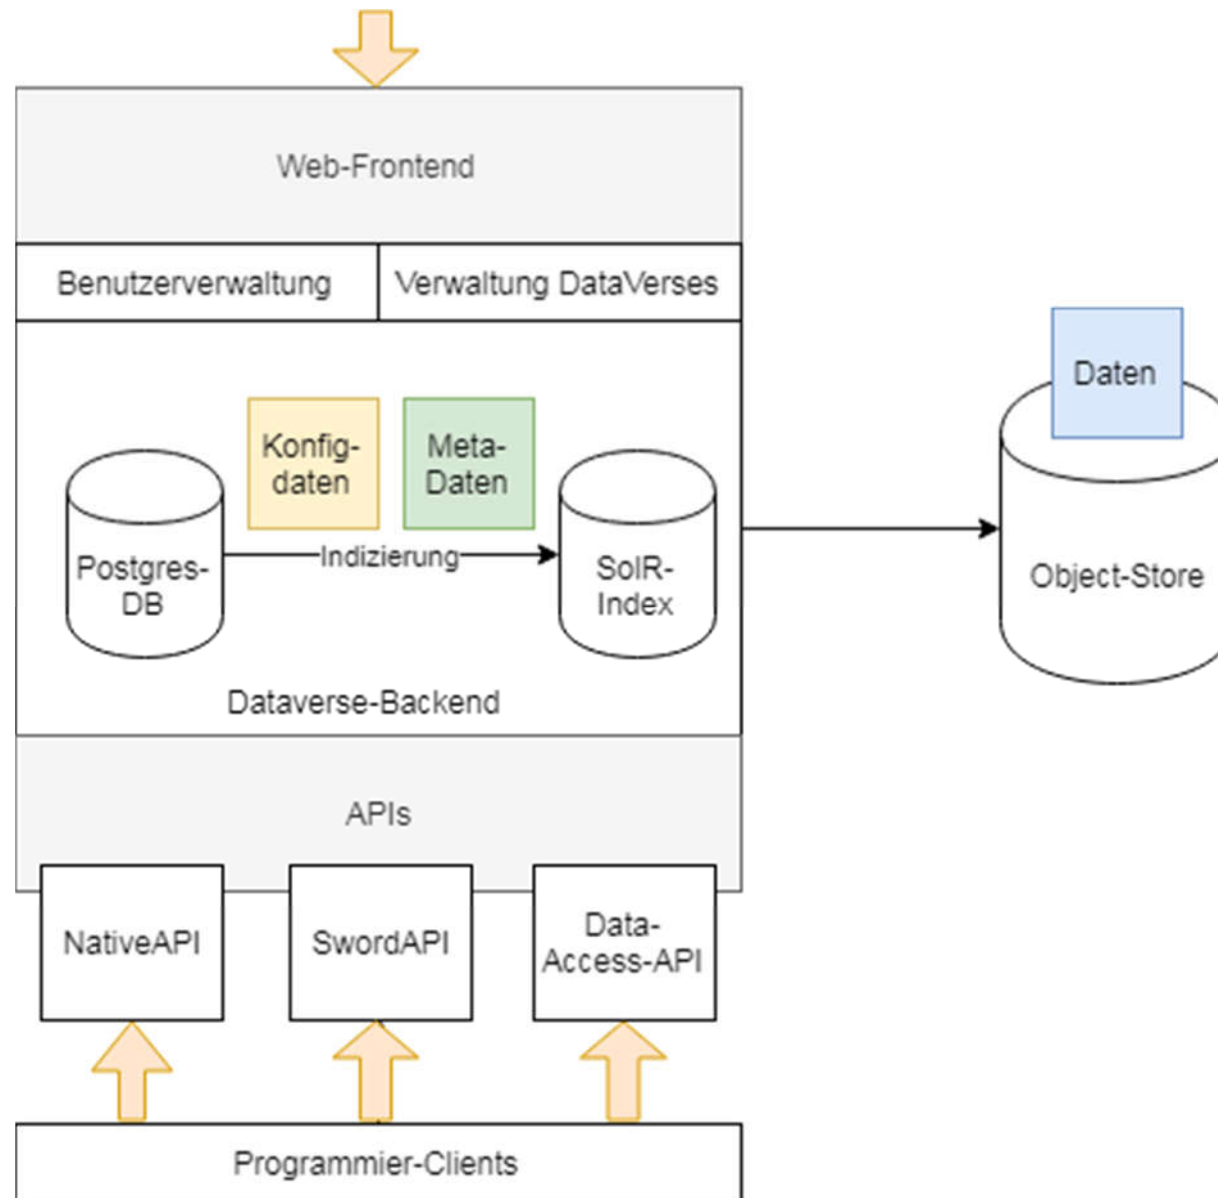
Web-Frontend

Benutzerverwaltung

Verwaltung DataVerses

Konfig-daten

Meta-Daten

Postgres-DB

Indizierung

SolR-Index

Dataverse-Backend

Daten

Object-Store

APIs

NativeAPI

SwordAPI

Data-Access-API

Programmier-Clients